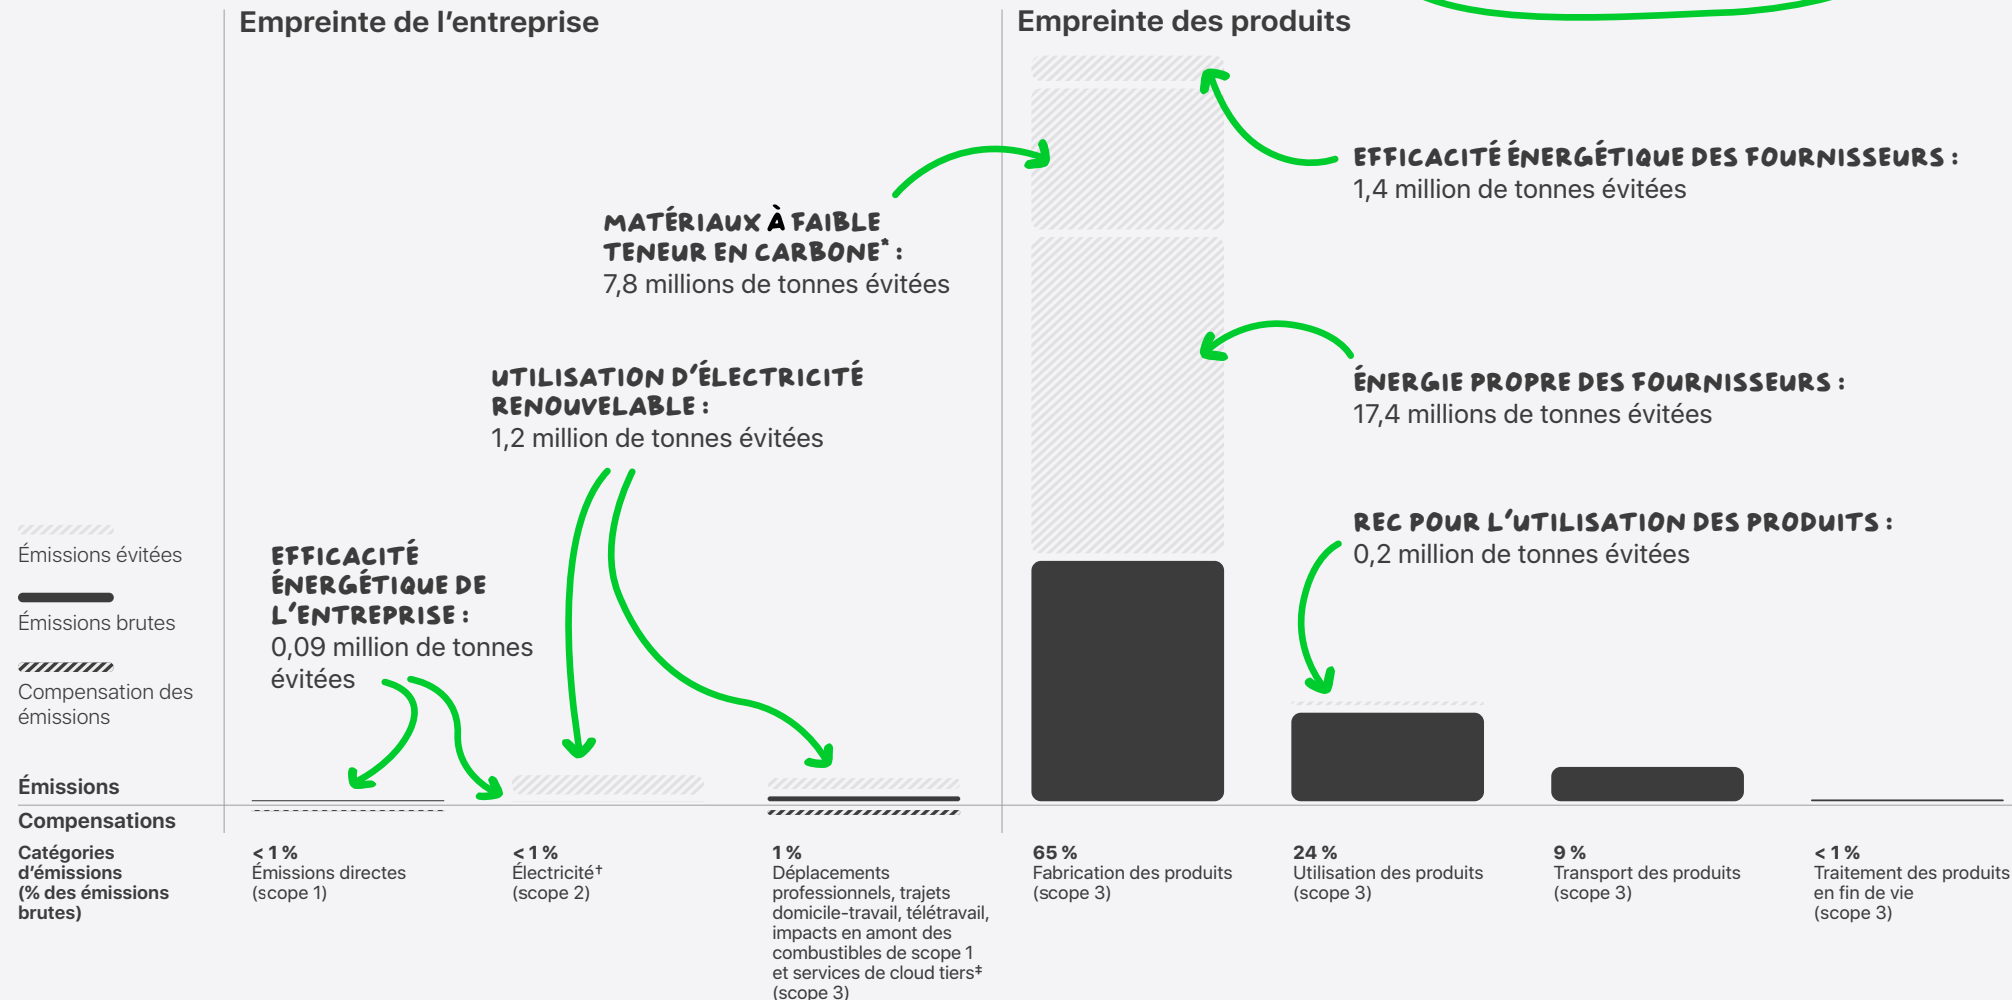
Empreinte de l'entreprise

Empreinte des produits

Efficacité énergétique des fournisseurs :
1,4 million de tonnes évitées

Matériaux à faible teneur en carbone* :
7,8 millions de tonnes évitées

Énergie propre des fournisseurs :
17,4 millions de tonnes évitées

Utilisation d'électricité renouvelable :
1,2 million de tonnes évitées

REC pour l'utilisation des produits :
0,2 million de tonnes évitées

Émissions évitées

Émissions brutes

Compensation des émissions

Efficacité énergétique de l'entreprise :
0,09 million de tonnes évitées

Émissions

Compensations

Catégories d'émissions (% des émissions brutes)

< 1 %
Émissions directes (scope 1)

< 1 %
Électricité† (scope 2)

1 %
Déplacements professionnels, trajets domicile-travail, télétravail, impacts en amont des combustibles de scope 1 et services de cloud tiers‡ (scope 3)

65 %
Fabrication des produits (scope 3)

24 %
Utilisation des produits (scope 3)

9 %
Transport des produits (scope 3)

< 1 %
Traitement des produits en fin de vie (scope 3)